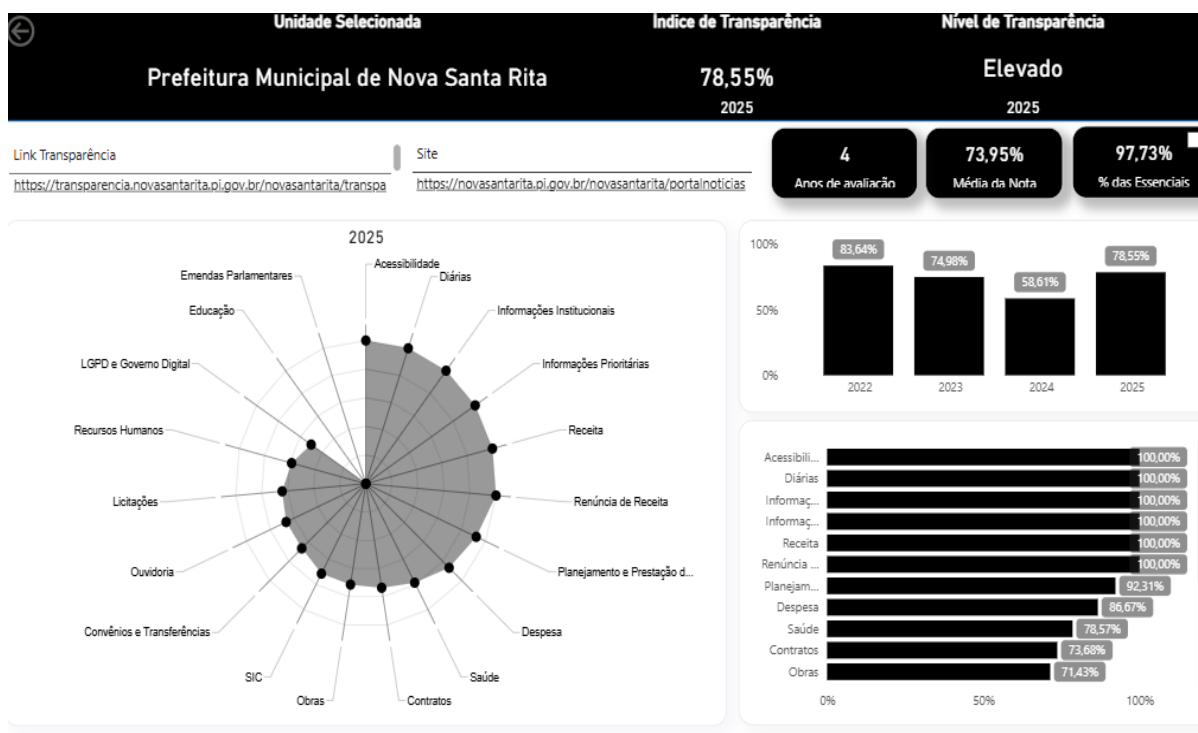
Unidade Selecionada

Prefeitura Municipal de Nova Santa Rita

Índice de Transparência

78,55%

2025

Nível de Transparência

Elevado

2025

Link Transparência

https://transparencia.novasantarita.pi.gov.br/novasantarita/transpa

Site

https://novasantarita.pi.gov.br/novasantarita/portalnoticias

4
Anos de avaliação

73,95%
Média da Nota

97,73%
% das Essenciais

2025

Acessibilidade
Diárias
Informações Institucionais
Informações Prioritárias
Receita
Renúncia de Receita
Planejamento e Prestação d...
Despesa
Saúde
Contratos
Obras
SIC
Convênios e Transferências
Ouvidoria
Licitações
Recursos Humanos
LGPD e Governo Digital
Educação
Emendas Parlamentares

100%
50%
0%

| 2022 | 2023 | 2024 | 2025 |
|---|---|---|---|
| 83,64% | 74,98% | 58,61% | 78,55% |

| | |
|---|---|
| Acessibili... | 100,00% |
| Diárias | 100,00% |
| Informaç... | 100,00% |
| Informaç... | 100,00% |
| Receita | 100,00% |
| Renúncia ... | 100,00% |
| Planejam... | 92,31% |
| Despesa | 86,67% |
| Saúde | 78,57% |
| Contratos | 73,68% |
| Obras | 71,43% |

0%
50%
100%